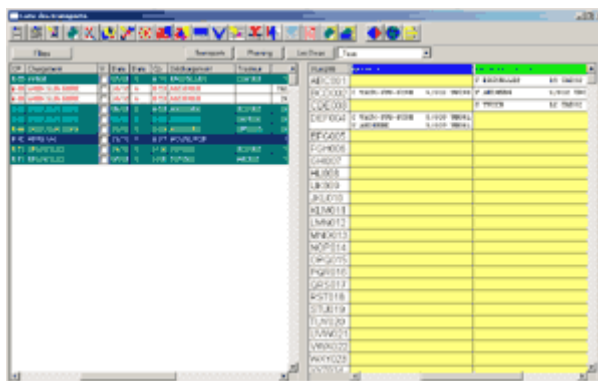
Liste des transports

Filtres

Transports

Planning

Liste Divers

Tous

Chargement

Date

Date

Déchargement

Tracteur

ABC001

BCD002

CDE003

DEF004

EFG005

FGH006

GHI007

HIJ008

IJK009

JKL010

KLM011

LMN012

MNO013

NOP014

OPQ015

PQR016

QRS017

RST018

STU019

TUV020

UVW021

VWX022

WXY023